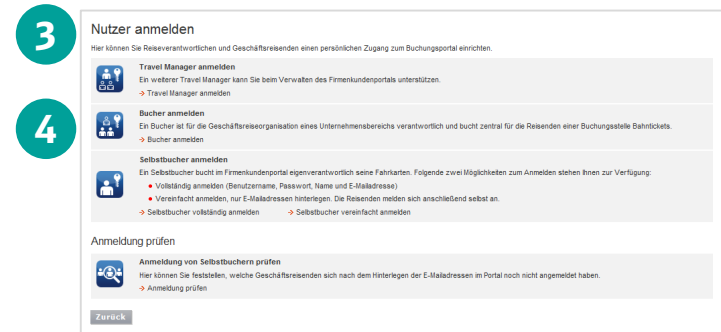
3

4

Nutzer anmelden

Hier können Sie Reiseverantwortlichen und Geschäftsreisenden einen persönlichen Zugang zum Buchungsportal einrichten.

Travel Manager anmelden
Ein weiterer Travel Manager kann Sie beim Verwalten des Firmenkundenportals unterstützen.
→ Travel Manager anmelden

Bucher anmelden
Ein Bucher ist für die Geschäftsreiseorganisation eines Unternehmensbereichs verantwortlich und bucht zentral für die Reisenden einer Buchungsstelle Bahntickets.
→ Bucher anmelden

Selbstbucher anmelden
Ein Selbstbucher bucht im Firmenkundenportal eigenverantwortlich seine Fahrkarten. Folgende zwei Möglichkeiten zum Anmelden stehen Ihnen zur Verfügung:
• Vollständig anmelden (Benutzername, Passwort, Name und E-Mailadresse)
• Vereinfacht anmelden, nur E-Mailadressen hinterlegen. Die Reisenden melden sich anschließend selbst an.
→ Selbstbucher vollständig anmelden → Selbstbucher vereinfacht anmelden

Anmeldung prüfen

Anmeldung von Selbstbuchern prüfen
Hier können Sie feststellen, welche Geschäftsreisenden sich nach dem Hinterlegen der E-Mailadressen im Portal noch nicht angemeldet haben.
→ Anmeldung prüfen

Zurück